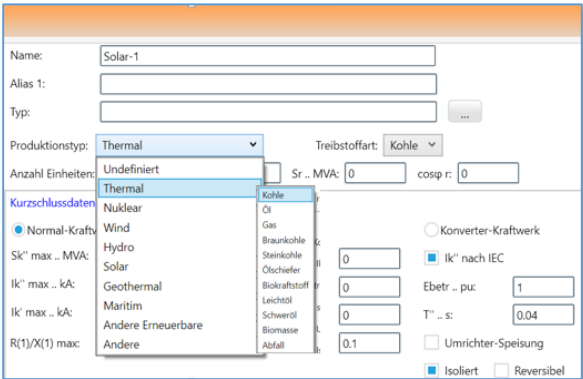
Name: Solar-1

Alias 1:

Typ:

...

Produktionstyp: Thermal

Treibstoffart: Kohle

Anzahl Einheiten:

Sr .. MVA: 0

cosφ r: 0

Kurzschlussdaten

Normal-Kraftw

Sk'' max .. MVA:

Ik'' max .. kA:

Ik' max .. kA:

R(1)/X(1) max:

Undefiniert
Thermal
Nuklear
Wind
Hydro
Solar
Geothermal
Maritim
Andere Erneuerbare
Andere

Kohle
Öl
Gas
Braunkohle
Steinkohle
Ölschiefer
Biokraftstoff
Leichtöl
Schweröl
Biomasse
Abfall

0

0

0

0.1

Konverter-Kraftwerk

Ik'' nach IEC

Ebetr .. pu: 1

T'' .. s: 0.04

Umrichter-Speisung

Isoliert

Reversibel